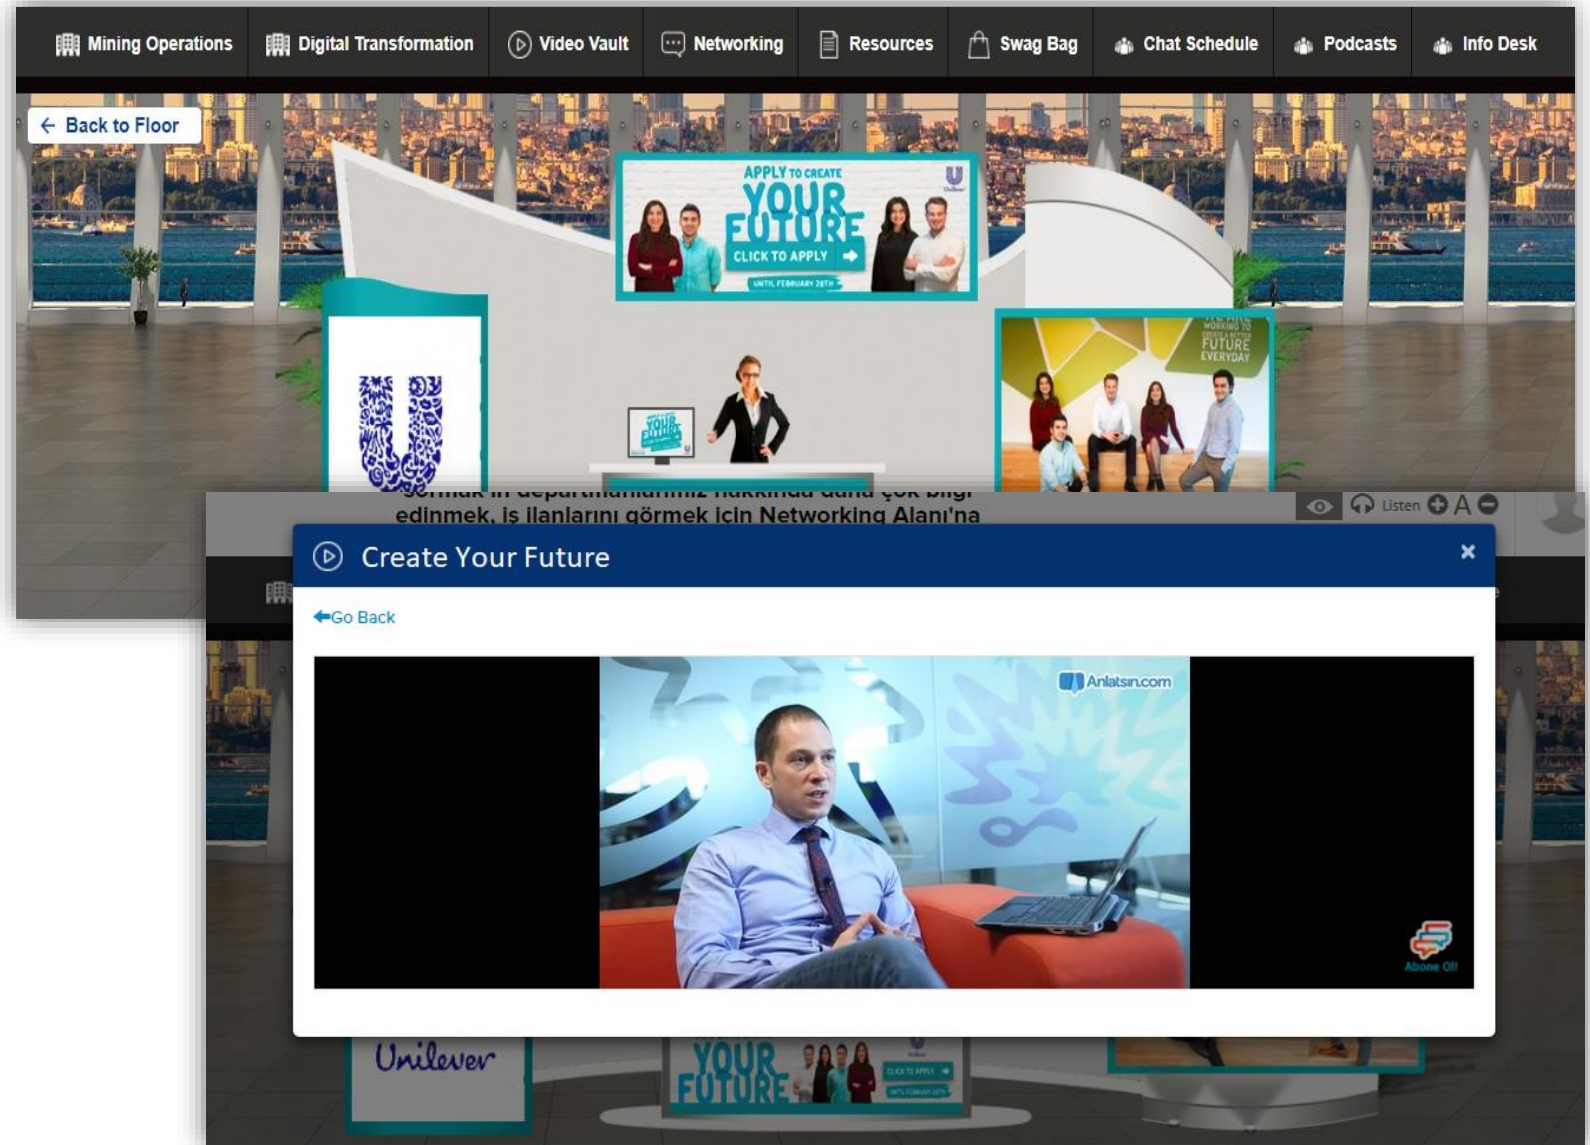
Mining Operations Digital Transformation Video Vault Networking Resources Swag Bag Chat Schedule Podcasts Info Desk

Back to Floor

APPLY TO CREATE YOUR FUTURE CLICK TO APPLY UNTIL FEBRUARY 28TH

Unilever

WE ARE WORKING TO CREATE A BETTER FUTURE EVERYDAY

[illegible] departmanlarımız hakkında daha çok bilgi edinmek, iş ilanlarını görmek için Networking Alanı'na

Listen A

Create Your Future

×

Go Back

Anlatsın.com

Abone Ol!

Unilever

YOUR FUTURE

CLICK TO APPLY